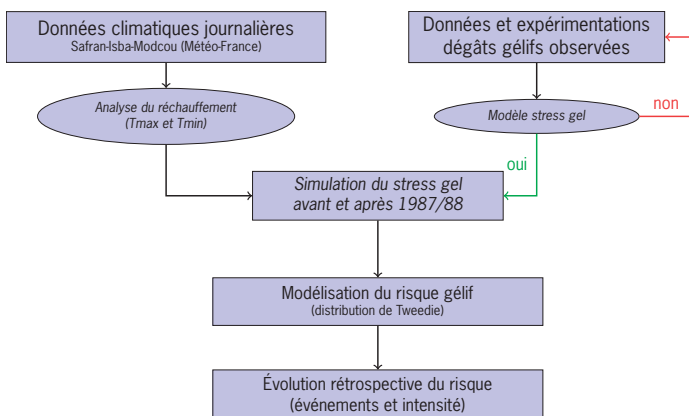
Données climatiques journalières
Safran-Isba-Modcou (Météo-France)

Données et expérimentations dégâts gélifs observées

Analyse du réchauffement (Tmax et Tmin)

Modèle stress gel

non

oui

Simulation du stress gel avant et après 1987/88

Modélisation du risque gélif
(distribution de Tweedie)

Évolution rétrospective du risque
(événements et intensité)